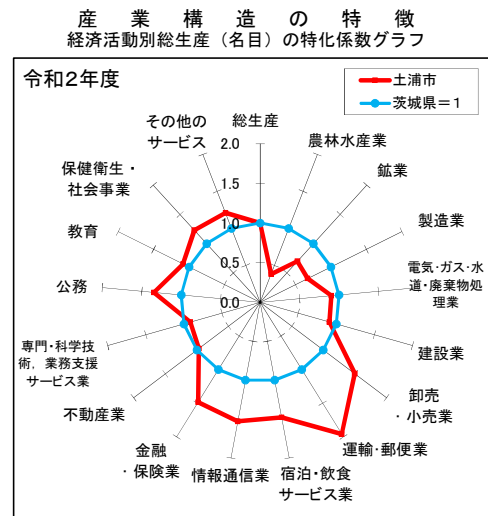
産　業　構　造　の　特　徴
経済活動別総生産（名目）の特化係数グラフ

令和2年度

土浦市
茨城県＝1

総生産
2.0
1.5
1.0
0.5
0.0
農林水産業
鉱業
製造業
電気・ガス・水道・廃棄物処理業
建設業
卸売・小売業
運輸・郵便業
宿泊・飲食サービス業
情報通信業
金融・保険業
不動産業
専門・科学技術，業務支援サービス業
公務
教育
保健衛生・社会事業
その他のサービス